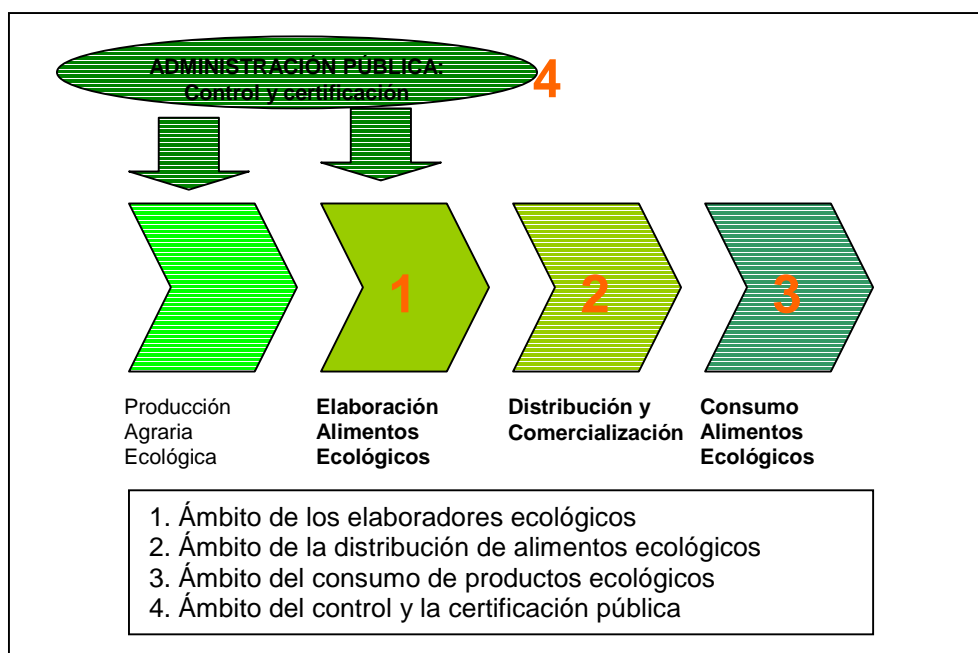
ADMINISTRACIÓN PÚBLICA:
Control y certificación

4

1

2

3

Producción Agraria Ecológica

**Elaboración Alimentos Ecológicos**

**Distribución y Comercialización**

**Consumo Alimentos Ecológicos**

1. Ámbito de los elaboradores ecológicos
2. Ámbito de la distribución de alimentos ecológicos
3. Ámbito del consumo de productos ecológicos
4. Ámbito del control y la certificación pública